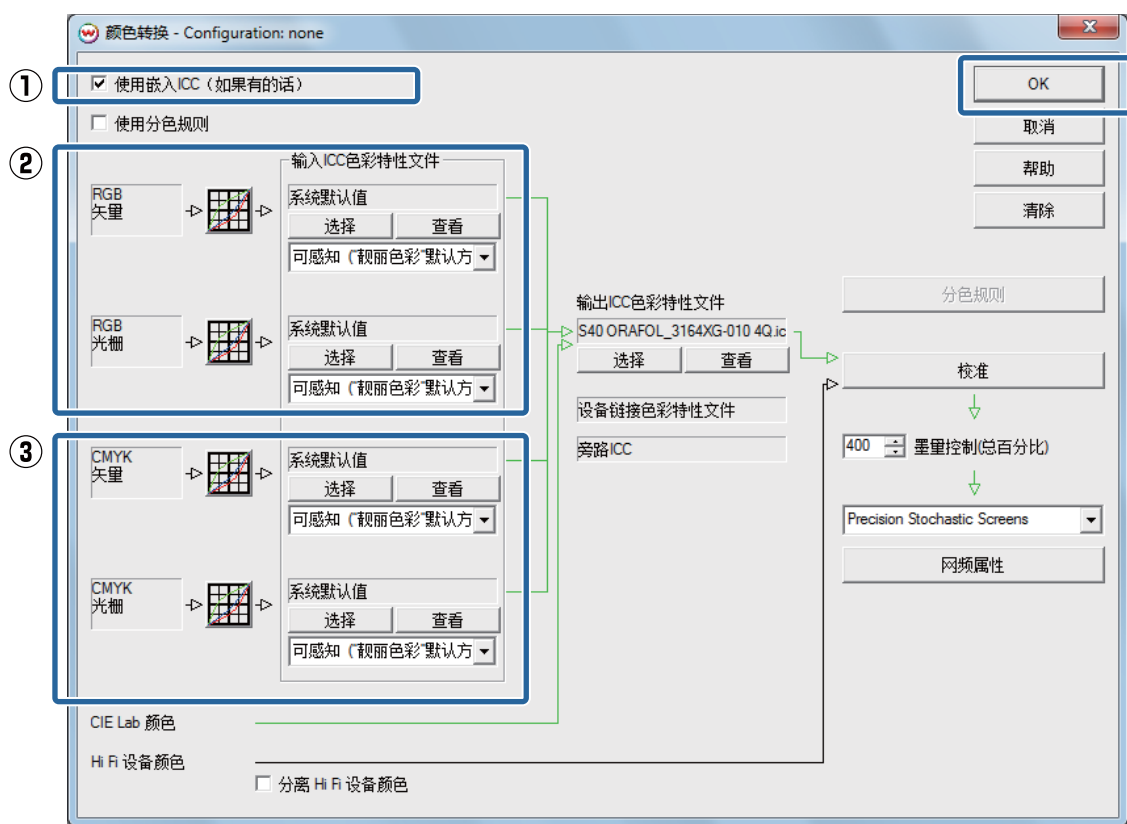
颜色转换 - Configuration: none

x

①

使用嵌入ICC（如果有的话）

使用分色规则

OK

取消

帮助

清除

②

输入ICC色彩特性文件

RGB
矢量

系统默认值

选择 查看

可感知（"靓丽色彩"默认方

RGB
光栅

系统默认值

选择 查看

可感知（"靓丽色彩"默认方

输出ICC色彩特性文件

S40 ORAFOL_3164XG-010 4Q.ic

选择 查看

设备链接色彩特性文件

旁路ICC

分色规则

校准

400 墨量控制(总百分比)

Precision Stochastic Screens

网频属性

③

CMYK
矢量

系统默认值

选择 查看

可感知（"靓丽色彩"默认方

CMYK
光栅

系统默认值

选择 查看

可感知（"靓丽色彩"默认方

CIE Lab 颜色

Hi Fi 设备颜色

分离 Hi Fi 设备颜色